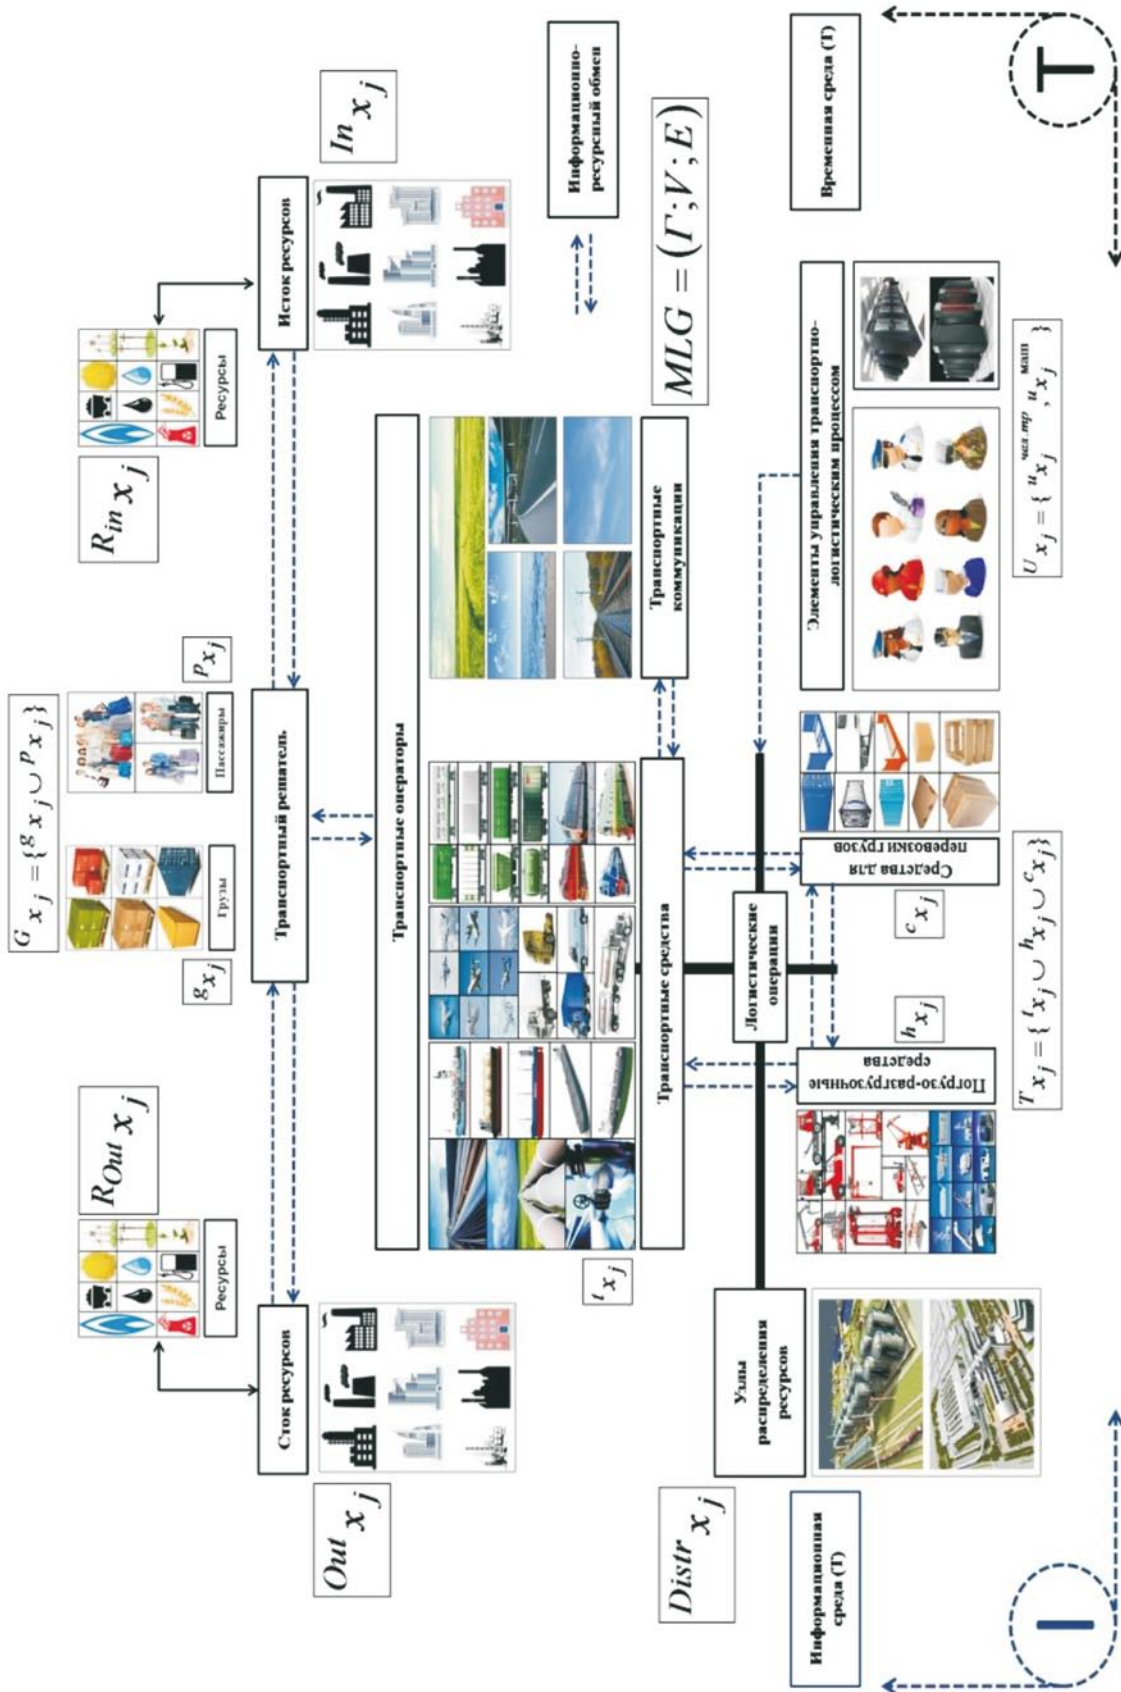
$R_{in} x_j$

Ресурсы

Исток ресурсов

$In_{x_j}$

Информационно-ресурсный обмен

$MLG = (\Gamma; V; E)$

Временная среда (T)

T

$G_{x_j} = \{g_{x_j} \cup p_{x_j}\}$

$p_{x_j}$

Пассажиры

Грузы

$g_{x_j}$

Транспортный репитель

Транспортные операторы

Транспортные коммуникации

Элементы управления транспортно-логистическим процессом

$U_{x_j} = \{u_{x_j}^{чел.тр}, u_{x_j}^{маш}\}$

$R_{Out} x_j$

Ресурсы

Сток ресурсов

$Out_{x_j}$

Транспортные средства

$t_{x_j}$

Логистические операции

Средства для перевозки грузов

$c_{x_j}$

Погрузо-разгрузочные средства

$h_{x_j}$

$T_{x_j} = \{t_{x_j} \cup h_{x_j} \cup c_{x_j}\}$

Узлы распределения ресурсов

$Distr_{x_j}$

Информационная среда (T)

I